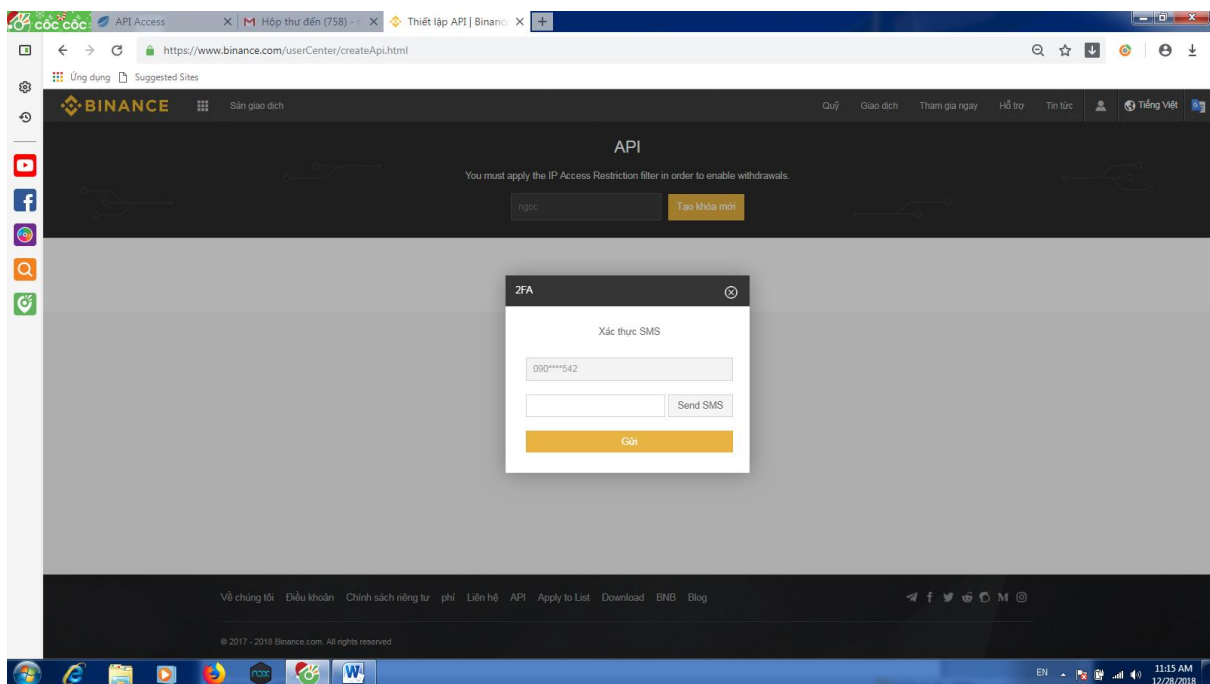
cốc cốc API Access × Hộp thư đến (758) - × Thiết lập API | Binanc × +

https://www.binance.com/userCenter/createApi.html

Ứng dụng Suggested Sites

BINANCE Sàn giao dịch Quỹ Giao dịch Tham gia ngay Hỗ trợ Tin tức Tiếng Việt

API

You must apply the IP Access Restriction filter in order to enable withdrawals.

ngoc Tạo khóa mới

2FA

Xác thực SMS

090****542

Send SMS

Gửi

Về chúng tôi Điều khoản Chính sách riêng tư phí Liên hệ API Apply to List Download BNB Blog

© 2017 - 2018 Binance.com. All rights reserved

EN 11:15 AM 12/28/2018